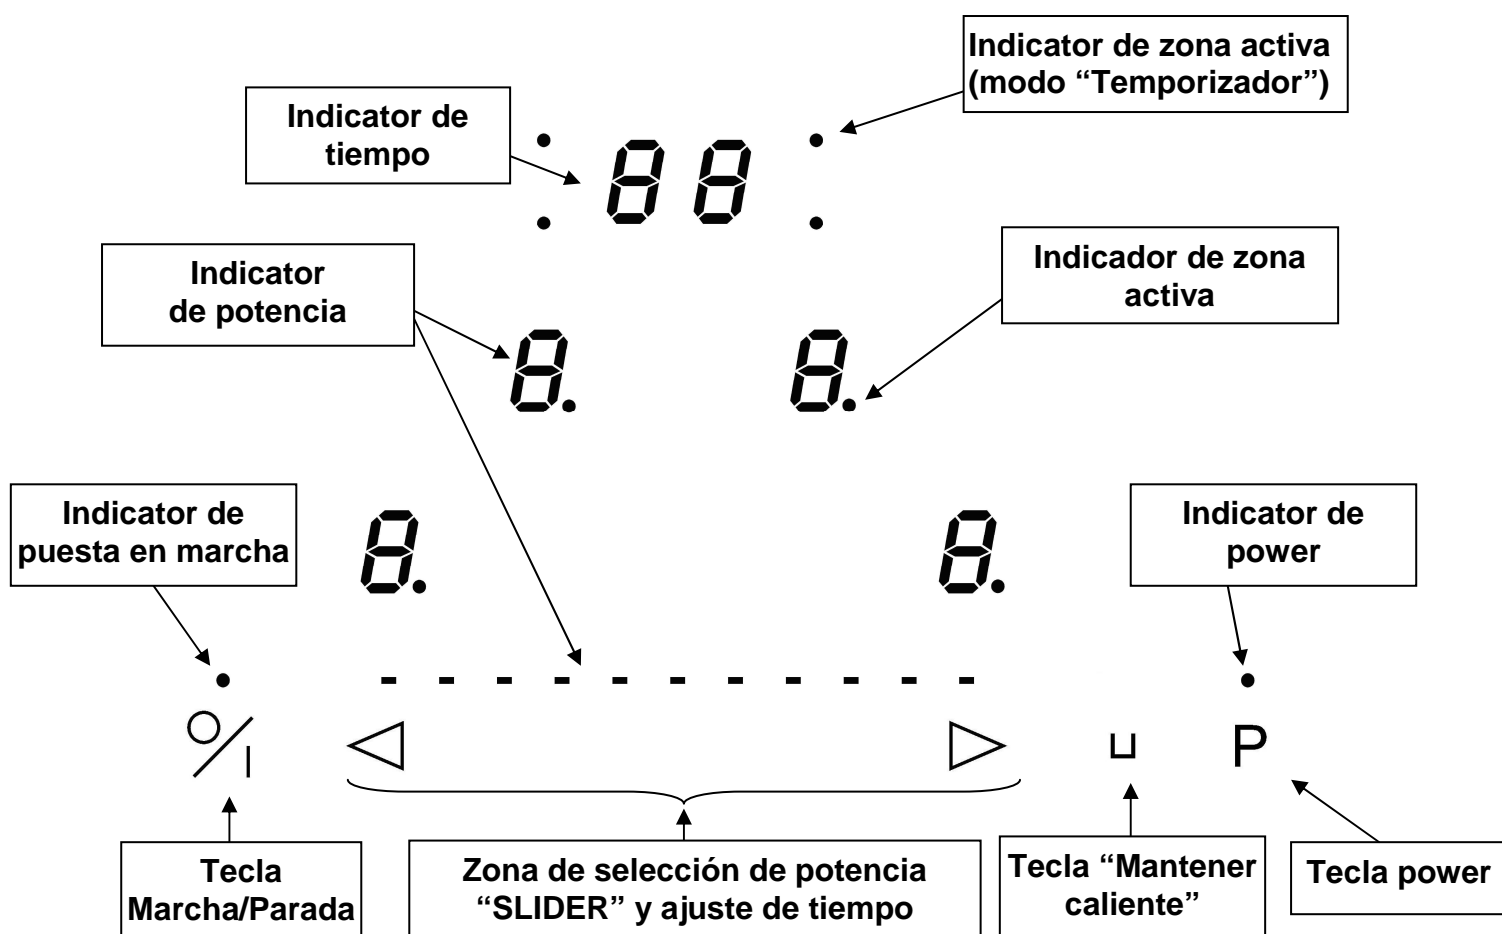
Indicator de zona activa (modo “Temporizador”)

Indicator de tiempo

88

Indicator de potencia

Indicador de zona activa

8.

8.

Indicator de puesta en marcha

8.

8.

Indicator de power

P

Tecla Marcha/Parada

Zona de selección de potencia “SLIDER” y ajuste de tiempo

Tecla “Mantener caliente”

Tecla power